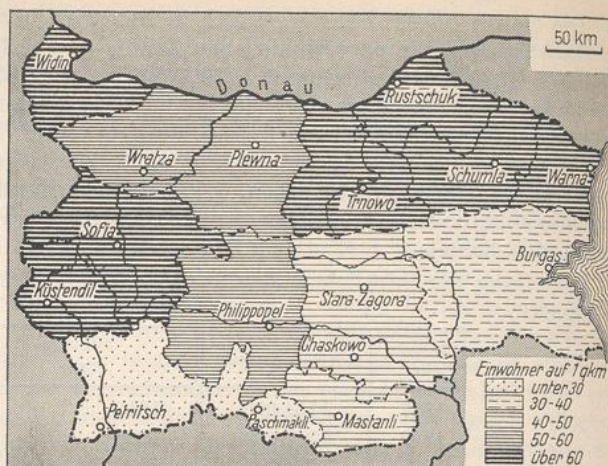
50 km

Widin

Donau

Rustschuk

Wratza

Plewna

Schumla

Warna

Trnowo

Sofia

Burgas

Küstendil

Philippopel

Stara-Zagora

Chaskowo

Einwohner auf 1 qkm
unter 30
30-40
40-50
50-60
über 60

Petritsch

Paschmakli

Mastanli